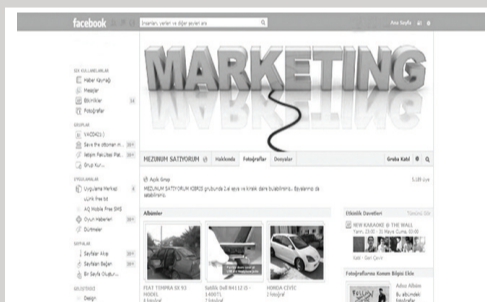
facebook

Insanları, yerleri ve diğer şeyleri ara

Ana Sayfa

SIK KULLANILANLAR

Haber Kaynağı

Mesajlar

Etkinlikler

Fotoğraflar

GRUPLAR

YAZDIKLI

Save the ottoman m...

Iktisadi Fakültesi Mez...

Grup Kur...

UYGULAMALAR

Uygulama Merkezi

Bulmaca

HQ Mobile Free SMS

Oyun Haberleri

Dürtmeler

SAYFALAR

Sayfalar Akışı

Sayfaları Beğen

Bir Sayfa Oluştur...

GELİŞTİRİCİ

Design

MARKETING

MEZUNUM SATIYORUM

Hakkında

Fotoğraflar

Dosyalar

Grubu Katıl

Açık Grup

MEZUNUM SATIYORUM KIBRIS grubunda 2.el eşya ve kiralık daire bulabilirsiniz. Eşyalarınızı da satabilirsiniz.

Albümler

FİAT TEMPRA SX 93 MODEL

SAHİBİ ONDAN SATILIK

HONDA CIVIC

Etkinlik Davetleri

NEW KARAOKE @ THE MINGS

Fotoğraflarınız Konum Bilgisi Ekle